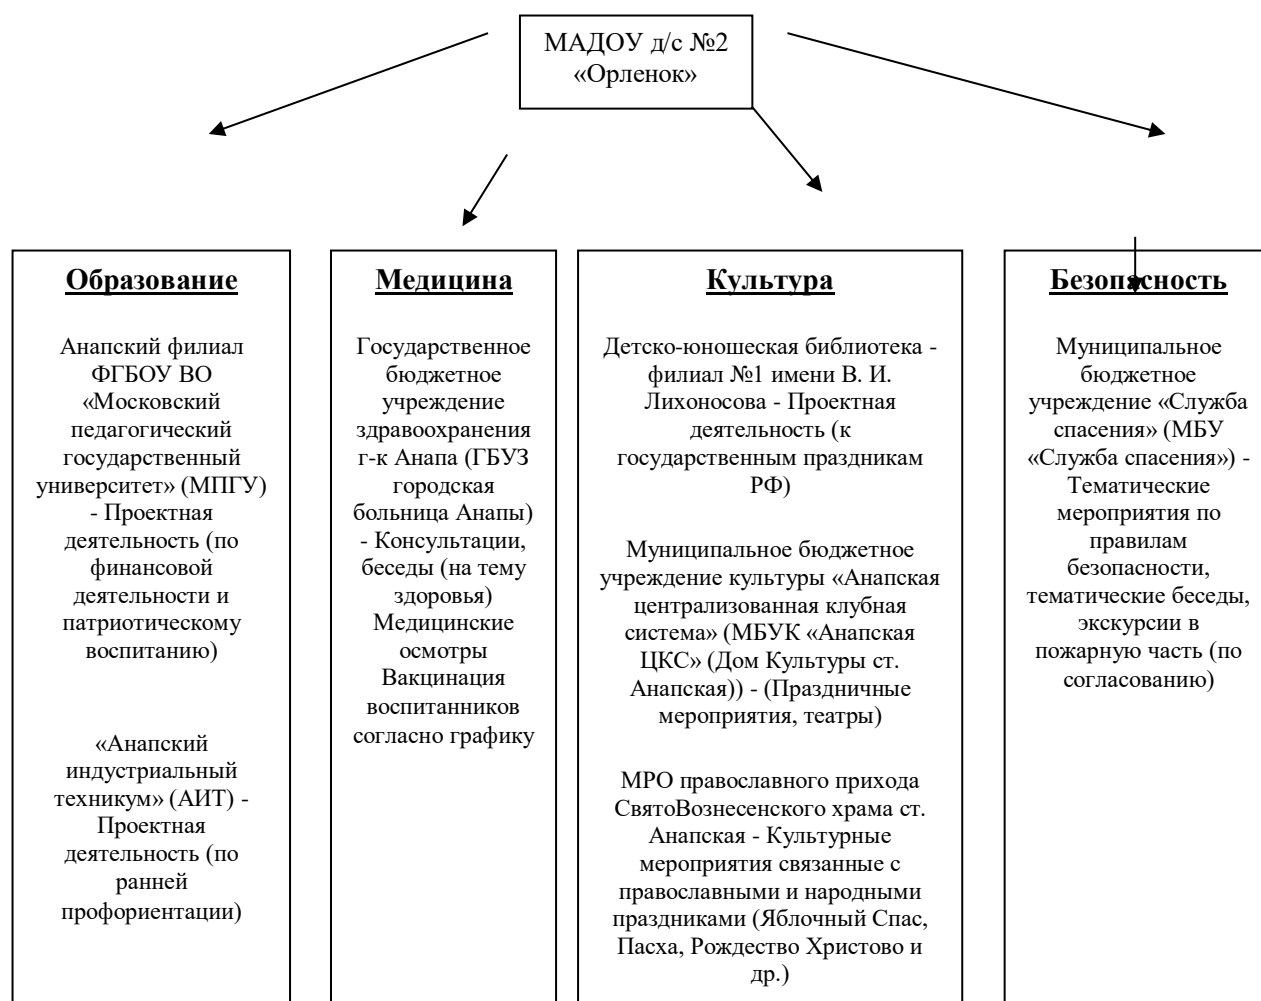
МАДОУ д/с №2 «Орленок»

Образование

Анапский филиал ФГБОУ ВО «Московский педагогический государственный университет» (МПГУ) - Проектная деятельность (по финансовой деятельности и патриотическому воспитанию)

«Анапский индустриальный техникум» (АИТ) - Проектная деятельность (по ранней профориентации)

Медицина

Государственное бюджетное учреждение здравоохранения г-к Анапа (ГБУЗ городская больница Анапы) - Консультации, беседы (на тему здоровья) Медицинские осмотры Вакцинация воспитанников согласно графику

Культура

Детско-юношеская библиотека - филиал №1 имени В. И. Лихоносова - Проектная деятельность (к государственным праздникам РФ)

Муниципальное бюджетное учреждение культуры «Анапская централизованная клубная система» (МБУК «Анапская ЦКС» (Дом Культуры ст. Анапская)) - (Праздничные мероприятия, театры)

МРО православного прихода СвятоВознесенского храма ст. Анапская - Культурные мероприятия связанные с православными и народными праздниками (Яблочный Спас, Пасха, Рождество Христово и др.)

Безопасность

Муниципальное бюджетное учреждение «Служба спасения» (МБУ «Служба спасения») - Тематические мероприятия по правилам безопасности, тематические беседы, экскурсии в пожарную часть (по согласованию)